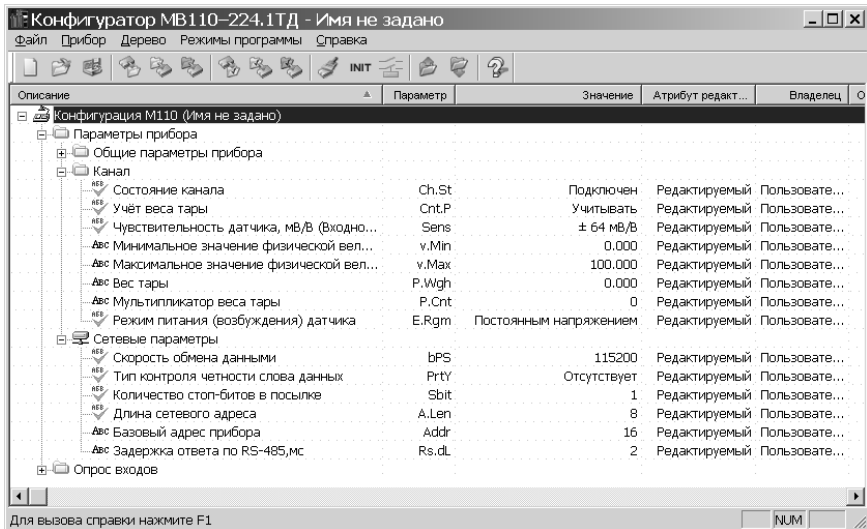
Конфигуратор МВ110-224.1ТД - Имя не задано

Файл Прибор Дерево Режимы программы Справка

INIT

| Описание | Параметр | Значение | Атрибут редакт... | Владелец | О |
|---|---|---|---|---|---|
| Конфигурация М110 (Имя не задано) | | | | | |
| Параметры прибора | | | | | |
| Общие параметры прибора | | | | | |
| Канал | | | | | |
| Состояние канала | Ch.St | Подключен | Редактируемый | Пользовате... | |
| Учёт веса тары | Cnt.P | Учитывать | Редактируемый | Пользовате... | |
| Чувствительность датчика, мВ/В (Входно... | Sens | ± 64 мВ/В | Редактируемый | Пользовате... | |
| ABC Минимальное значение физической вел... | v.Min | 0.000 | Редактируемый | Пользовате... | |
| ABC Максимальное значение физической вел... | v.Max | 100.000 | Редактируемый | Пользовате... | |
| ABC Вес тары | P.Wgh | 0.000 | Редактируемый | Пользовате... | |
| ABC Мультипликатор веса тары | P.Cnt | 0 | Редактируемый | Пользовате... | |
| Режим питания (возбуждения) датчика | E.Rgm | Постоянным напряжением | Редактируемый | Пользовате... | |
| Сетевые параметры | | | | | |
| Скорость обмена данными | bPS | 115200 | Редактируемый | Пользовате... | |
| Тип контроля четности слова данных | PrtY | Отсутствует | Редактируемый | Пользовате... | |
| Количество стоп-битов в посылке | Sbit | 1 | Редактируемый | Пользовате... | |
| Длина сетевого адреса | A.Len | 8 | Редактируемый | Пользовате... | |
| ABC Базовый адрес прибора | Addr | 16 | Редактируемый | Пользовате... | |
| ABC Задержка ответа по RS-485,мс | Rs.dL | 2 | Редактируемый | Пользовате... | |
| Опрос входов | | | | | |

Для вызова справки нажмите F1 NUM